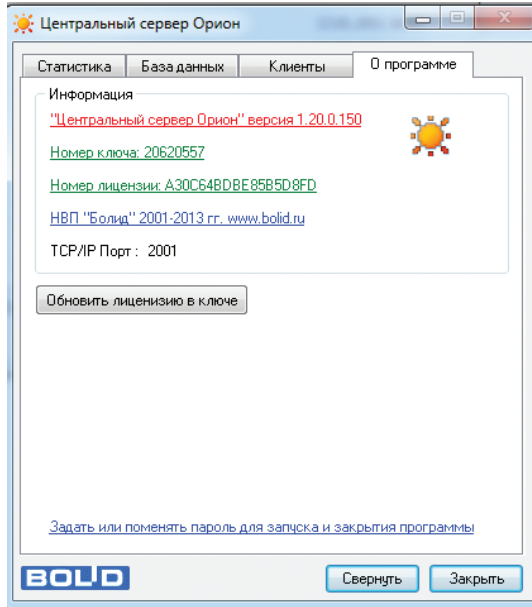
Центральный сервер Орион

Статистика | База данных | Клиенты | О программе

Информация

"Центральный сервер Орион" версия 1.20.0.150

Номер ключа: 20620557

Номер лицензии: A30C64BDBE85B5D8FD

НВП "Болид" 2001-2013 гг. www.bolid.ru

TCP/IP Порт : 2001

Обновить лиценизию в ключе

Задать или поменять пароль для запуска и закрытия программы

BOLID

Свернуть

Закрыть